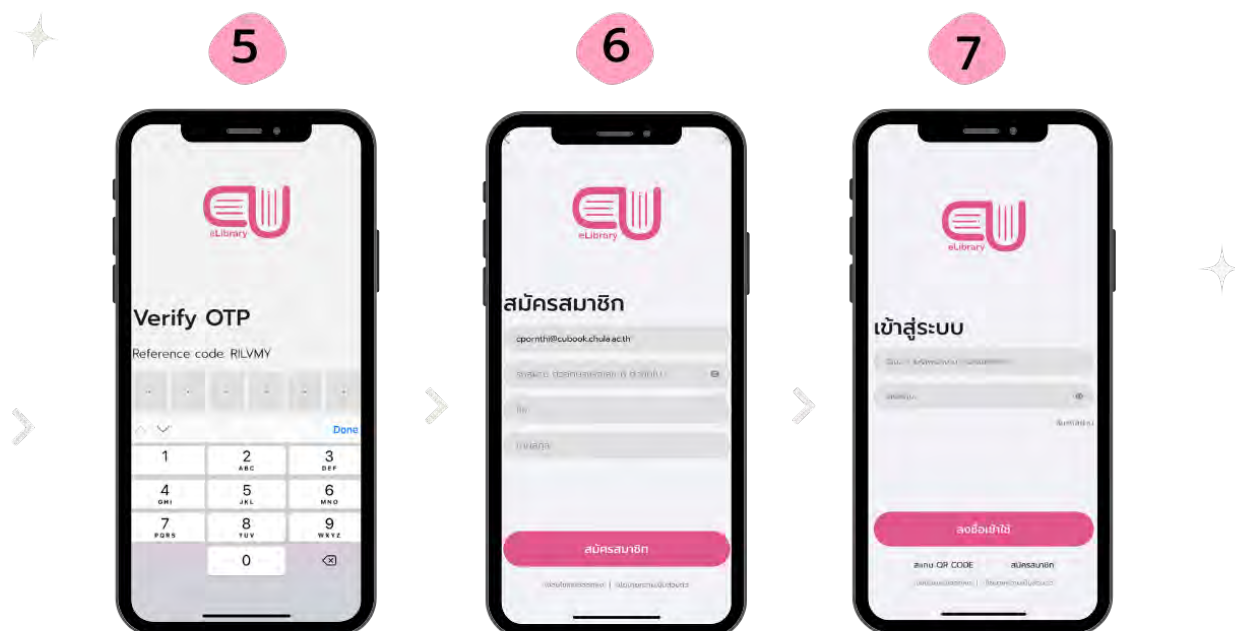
5

eLibrary

Verify OTP

Reference code: RILVMY

Done

1

2
ABC

3
DEF

4
GHI

5
JKL

6
MNO

7
PQRS

8
TUV

9
WXYZ

0

6

eLibrary

สมัครสมาชิก

cpornthi@cubook.chula.ac.th

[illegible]

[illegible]

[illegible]

สมัครสมาชิก

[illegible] | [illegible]

7

eLibrary

เข้าสู่ระบบ

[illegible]

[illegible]

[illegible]

ลงชื่อเข้าใช้

สแกน QR CODE

สมัครสมาชิก

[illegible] | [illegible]